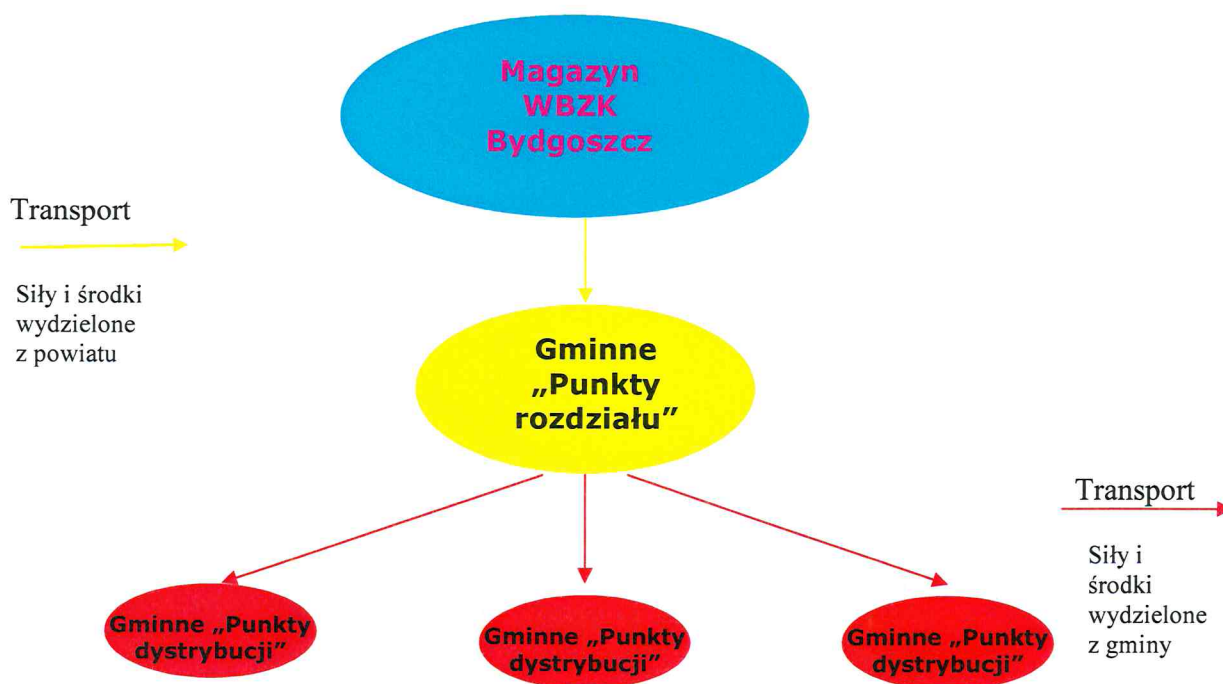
Magazyn WBZK Bydgoszcz

Transport

Siły i środki wydzielone z powiatu

Gminne „Punkty rozdziału”

Transport

Siły i środki wydzielone z gminy

Gminne „Punkty dystrybucji”

Gminne „Punkty dystrybucji”

Gminne „Punkty dystrybucji”